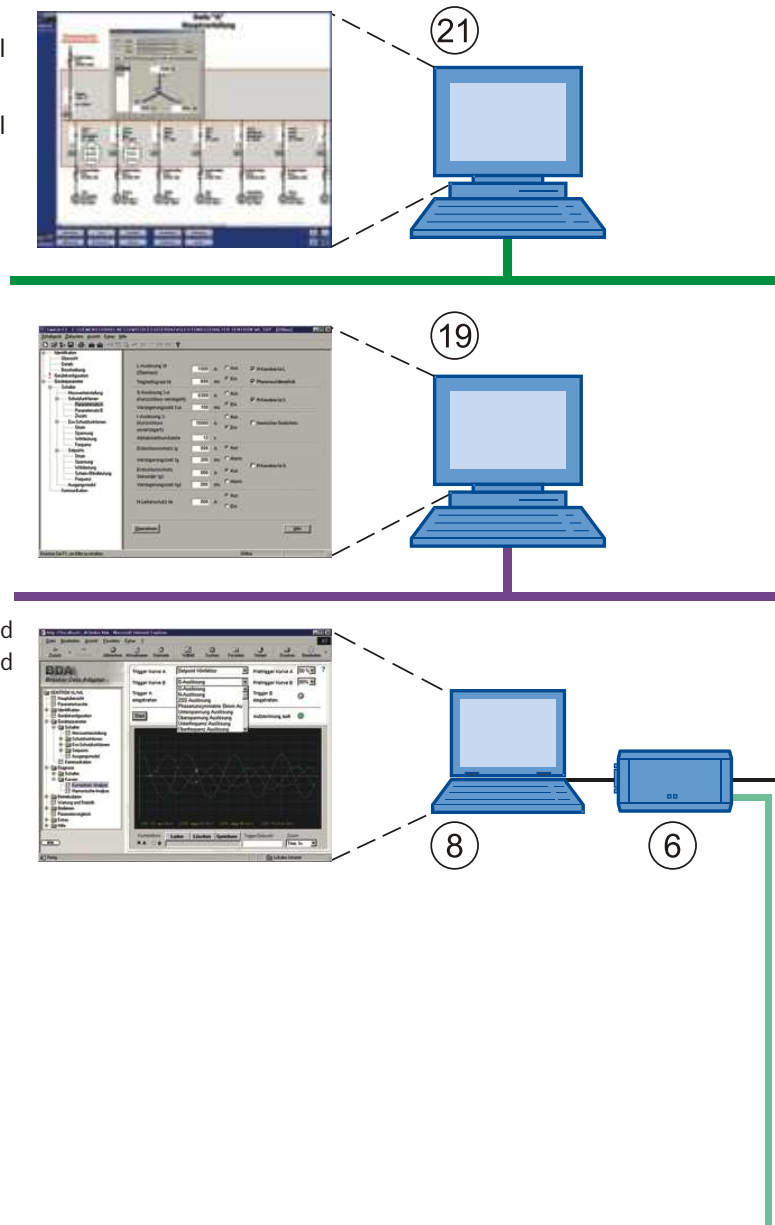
l

l

21

19

d

d

BDA

Trigger Kurve A
Trigger Kurve B
Trigger A eingetreten
Start
Pretrigger Kurve A
Pretrigger Kurve B
Trigger B eingetreten
Aufzeichnung läuft
G-Auslösung
N-Auslösung
ZSS-Auslösung
Phasenungleichheit Strom
Unterspannung Auslösung
Überspannung Auslösung
Unterfrequenz Auslösung
Überfrequenz Auslösung

8

6